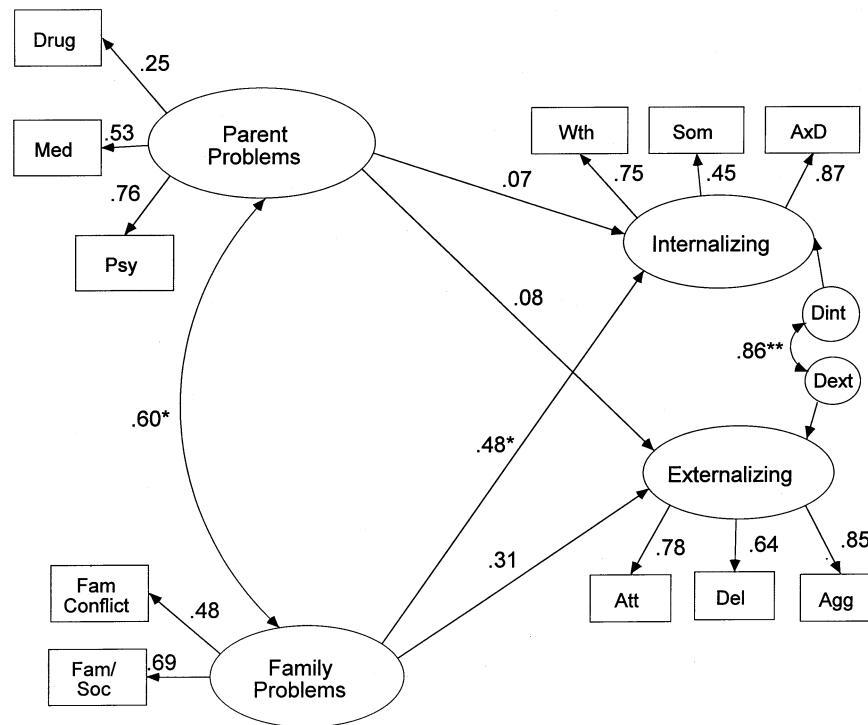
Drug

.25

Med

.53

Parent Problems

.76

Psy

Wth

Som

AxD

.75

.45

.87

.07

Internalizing

.08

Dint

.86**

Dext

.60*

.48*

Externalizing

.78

.64

.85

.31

Att

Del

Agg

Fam Conflict

.48

Fam/ Soc

.69

Family Problems